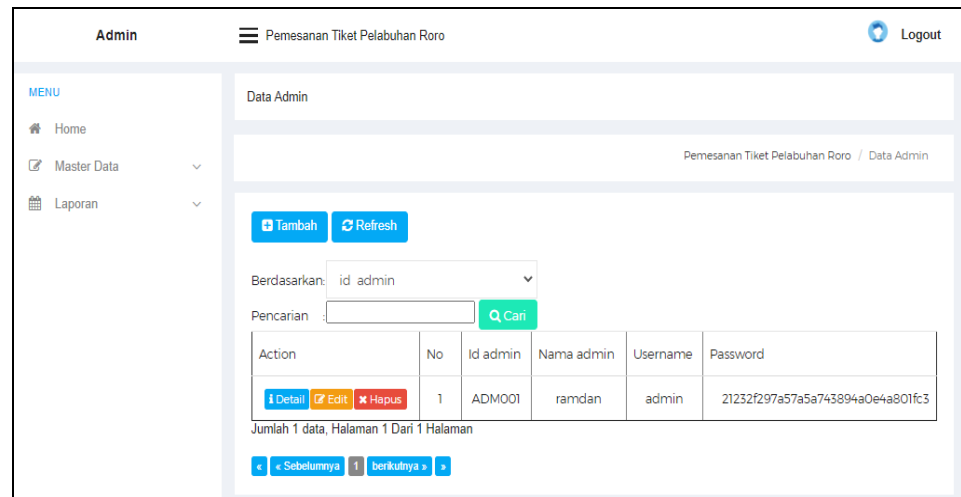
Admin

Pemesanan Tiket Pelabuhan Roro

Logout

MENU

Home

Master Data

Laporan

Data Admin

Pemesanan Tiket Pelabuhan Roro / Data Admin

Tambah Refresh

Berdasarkan: id admin

Pencarian : Cari

| Action | No | Id admin | Nama admin | Username | Password |
|---|---|---|---|---|---|
| Detail Edit Hapus | 1 | ADM001 | ramdan | admin | 21232f297a57a5a743894a0e4a801fc3 |

Jumlah 1 data, Halaman 1 Dari 1 Halaman

« « Sebelumnya 1 berikutnya » »